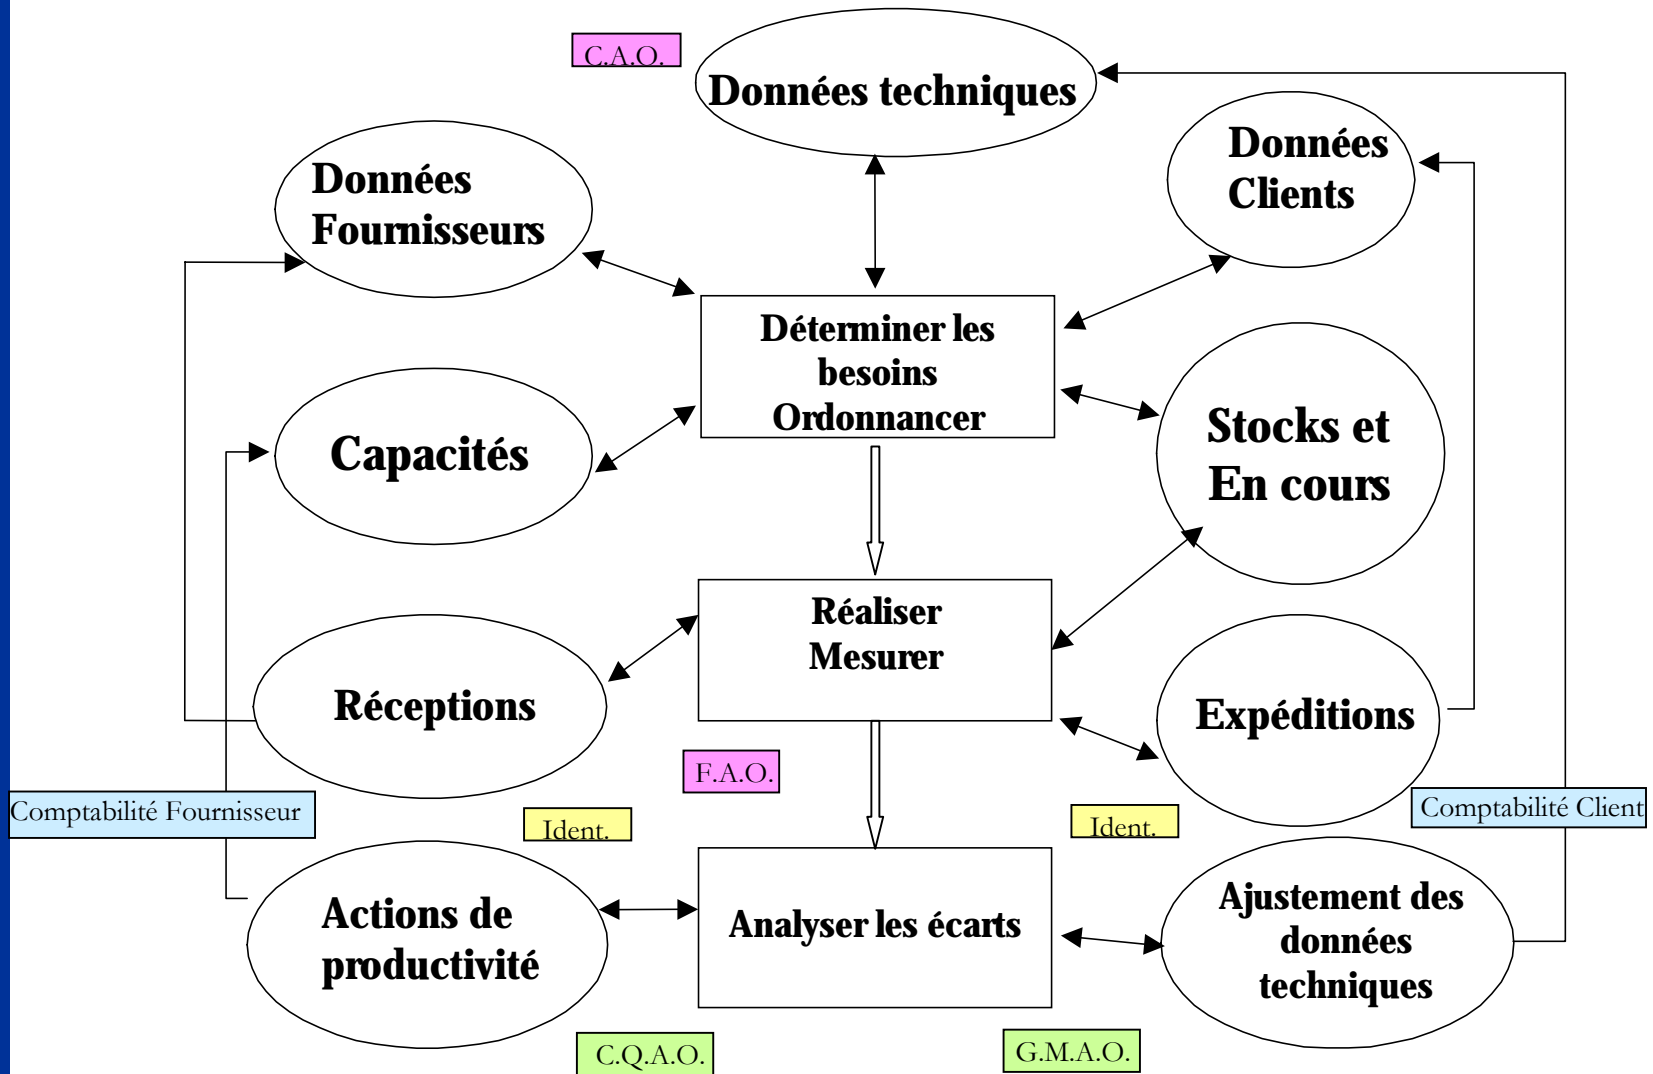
C.A.O.

Données techniques

Données Fournisseurs

Données Clients

Déterminer les besoins Ordonnancer

Capacités

Stocks et En cours

Réaliser Mesurer

Réceptions

Expéditions

F.A.O.

Comptabilité Fournisseur

Comptabilité Client

Ident.

Ident.

Actions de productivité

Analyser les écarts

Ajustement des données techniques

C.Q.A.O.

G.M.A.O.